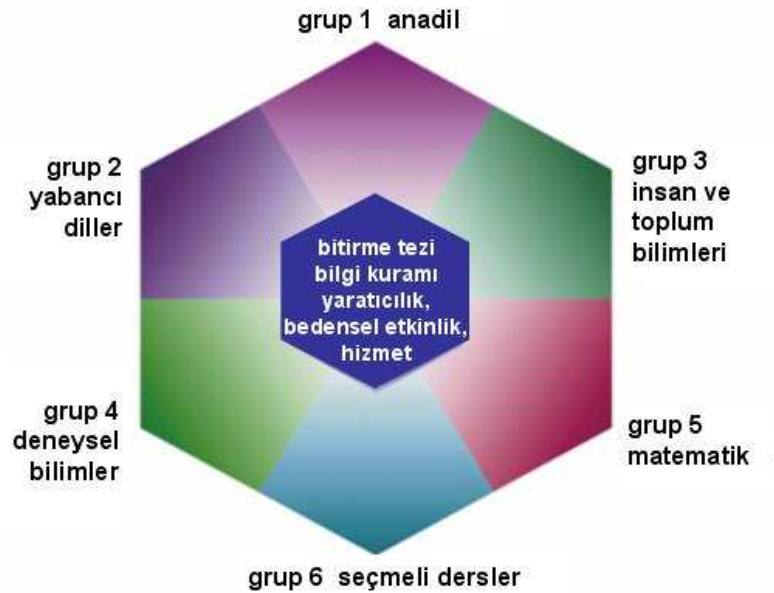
grup 1 anadil

grup 2 yabancı diller

grup 3 insan ve toplum bilimleri

bitirme tezi
bilgi kuramı
yaratıcılık,
bedensel etkinlik,
hizmet

grup 4 deneysel bilimler

grup 5 matematik

grup 6 seçmeli dersler